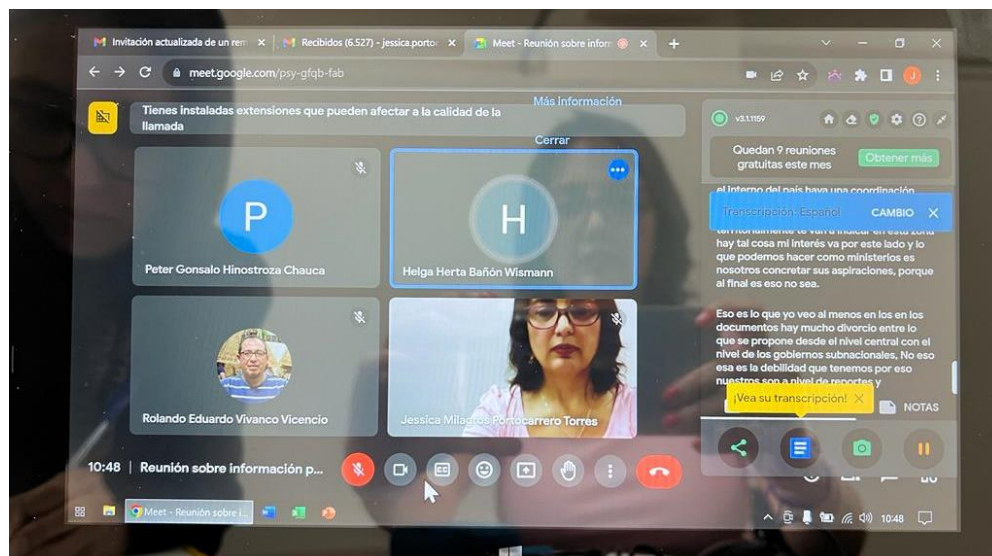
M Invitación actualizada de un rem ×
M Recibidos (6.527) - jessica.portoc ×
Meet - Reunión sobre infor ×
+

meet.google.com/psy-gfqb-fab

Tienes instaladas extensiones que pueden afectar a la calidad de la llamada
Más información
Cerrar

v3.1.1159

Quedan 9 reuniones gratuitas este mes
Obtener más

el interno del país haya una coordinación
Transcripción: Español
CAMBIO
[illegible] te van a indicar en esta zona hay tal cosa mi interés va por este lado y lo que podemos hacer como ministerios es nosotros concretar sus aspiraciones, porque al final es eso no sea.

Eso es lo que yo veo al menos en los en los documentos hay mucho divorcio entre lo que se propone desde el nivel central con el nivel de los gobiernos subnacionales, No eso esa es la debilidad que tenemos por eso nuestros son a nivel de reportes y

¡Vea su transcripción!
NOTAS

P
Peter Gonsalo Hinostroza Chauca
H
Helga Herta Bañón Wismann
Rolando Eduardo Vivanco Vicencio
Jessica Milagros Portocarrero Torres

10:48 | Reunión sobre información p...

Meet - Reunión sobre i...
10:48